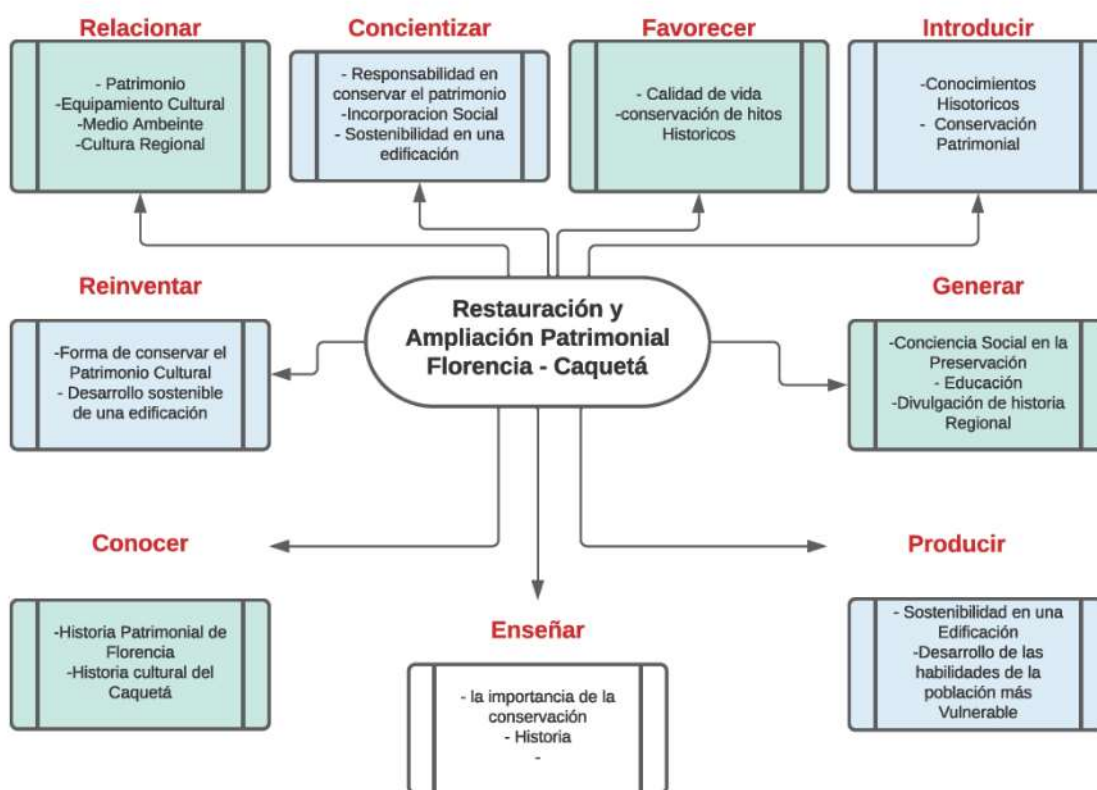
Relacionar

- Patrimonio
-Equipamiento Cultural
-Medio Ambeinte
-Cultura Regional

Concientizar

- Responsabilidad en conservar el patrimonio
-Incorporacion Social
- Sostenibilidad en una edificación

Favorecer

- Calidad de vida
-conservación de hitos Historicos

Introducir

-Conocimientos Hisotoricos
- Conservación Patrimonial

Reinventar

-Forma de conservar el Patrimonio Cultural
- Desarrollo sostenible de una edificación

Restauración y Ampliación Patrimonial Florencia - Caquetá

Generar

-Conciencia Social en la Preservación
- Educación
-Divulgación de historia Regional

Conocer

-Historia Patrimonial de Florencia
-Historia cultural del Caquetá

Enseñar

- la importancia de la conservación
- Historia
-

Producir

- Sostenibilidad en una Edificación
-Desarrollo de las habilidades de la población más Vulnerable